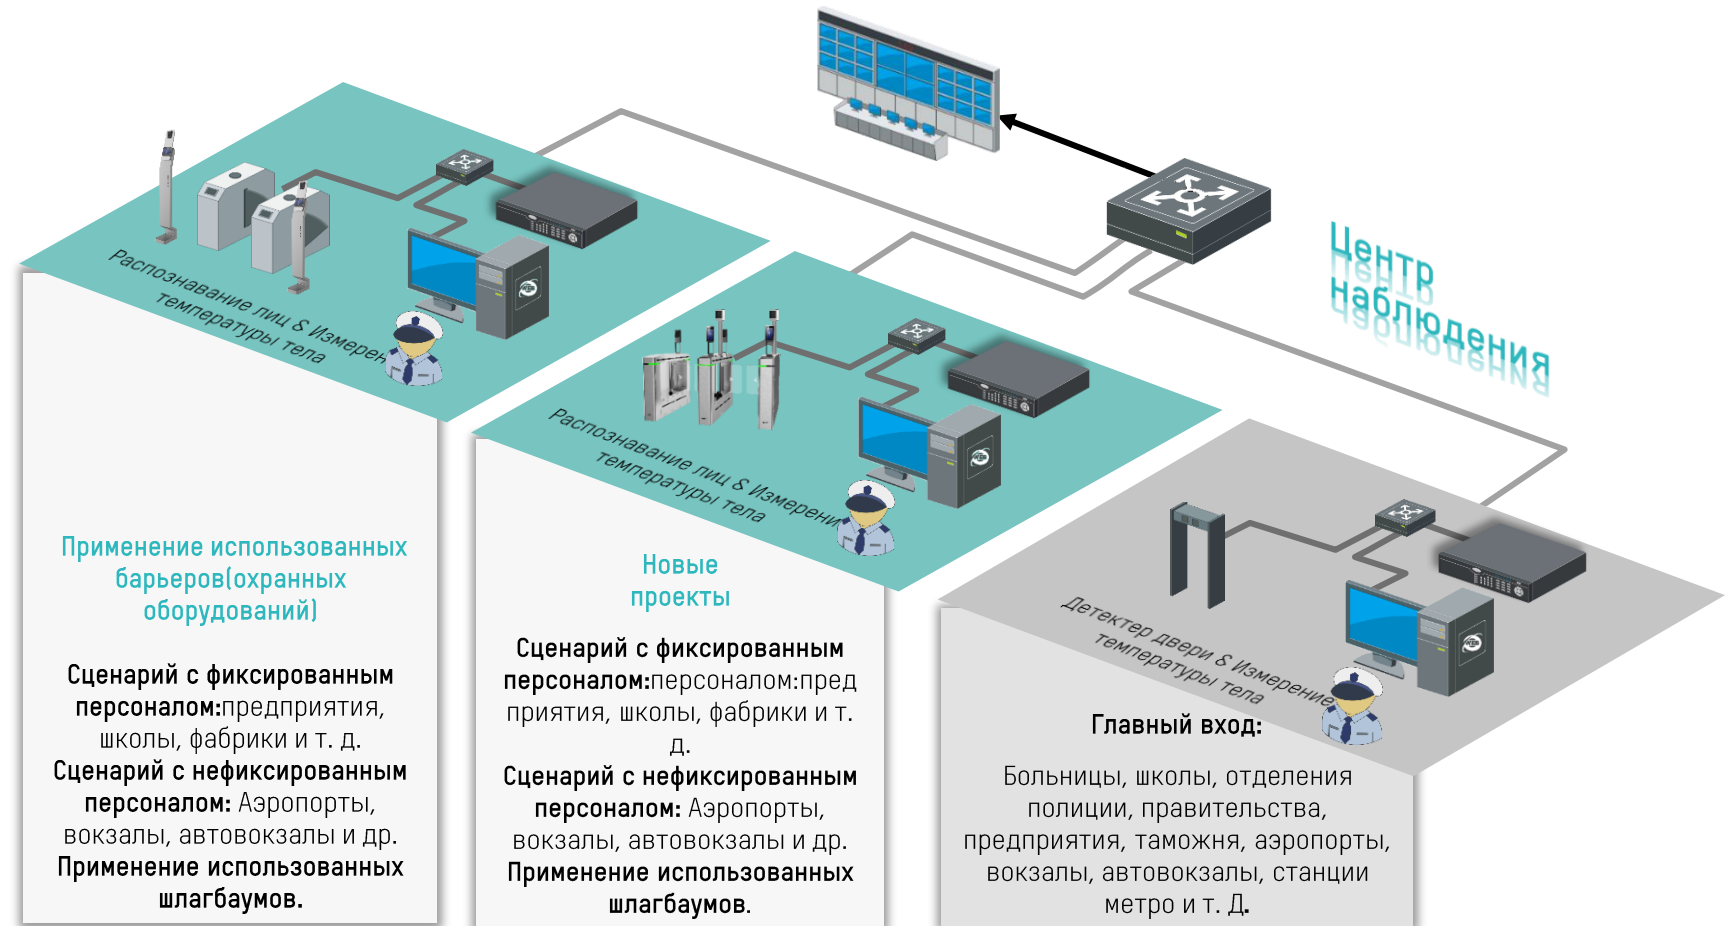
Центр наблюдения

Распознавание лиц & Измерение температуры тела

Распознавание лиц & Измерение температуры тела

Детектор двери & Измерение температуры тела

Применение использованных барьеров(охранных оборудований)

Сценарий с фиксированным персоналом:предприятия, школы, фабрики и т. д.
Сценарий с нефиксированным персоналом: Аэропорты, вокзалы, автовокзалы и др.
Применение использованных шлагбаумов.

Новые проекты

Сценарий с фиксированным персоналом:персоналом:предприятия, школы, фабрики и т. д.
Сценарий с нефиксированным персоналом: Аэропорты, вокзалы, автовокзалы и др.
Применение использованных шлагбаумов.

Главный вход:

Больницы, школы, отделения полиции, правительства, предприятия, таможня, аэропорты, вокзалы, автовокзалы, станции метро и т. Д.